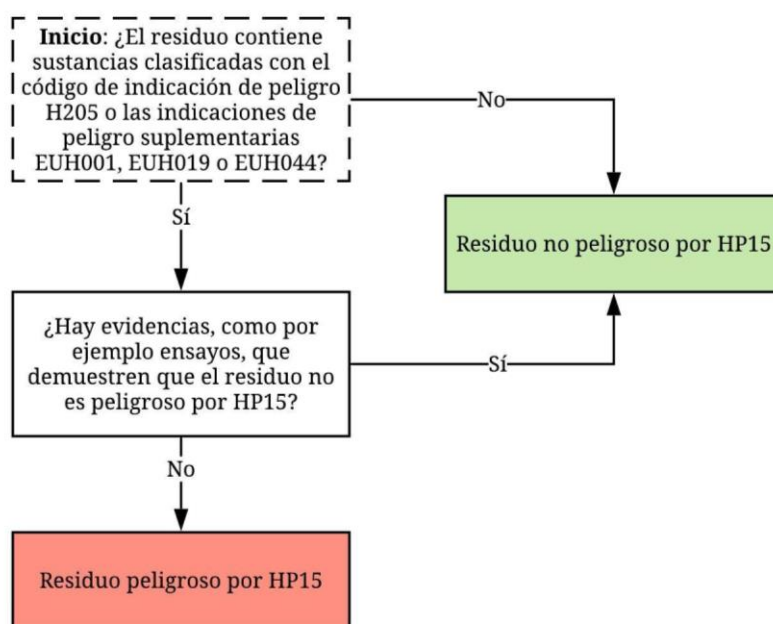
**Inicio**: ¿El residuo contiene sustancias clasificadas con el código de indicación de peligro H205 o las indicaciones de peligro suplementarias EUH001, EUH019 o EUH044?

No

Sí

Residuo no peligroso por HP15

¿Hay evidencias, como por ejemplo ensayos, que demuestren que el residuo no es peligroso por HP15?

Sí

No

Residuo peligroso por HP15